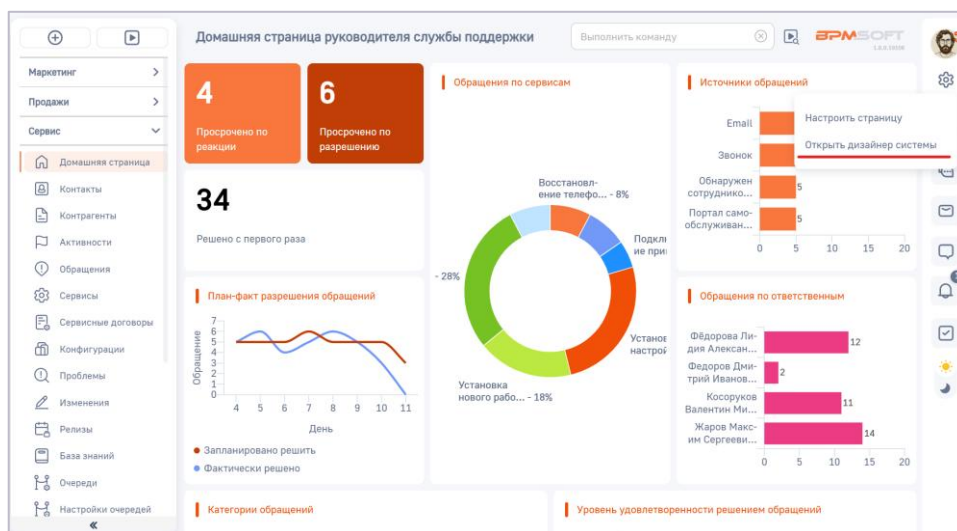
Маркетинг
Продажи
Сервис
Домашняя страница
Контакты
Контрагенты
Активности
Обращения
Сервисы
Сервисные договоры
Конфигурации
Проблемы
Изменения
Релизы
База знаний
Очереди
Настройки очередей
«

Домашняя страница руководителя службы поддержки
Выполнить команду
BPMSOFT

4
Просрочено по реакции

6
Просрочено по разрешению

34
Решено с первого раза

Обращения по сервисам
Восстановление телефо... - 8%
Подкл ие при
- 28%
Установ настрой
Установка нового рабо... - 18%

Источники обращений
Email
Звонок
Обнаружен сотруднико... 5
Портал самообслуживан... 5
0 5 10 15 20

Настроить страницу
Открыть дизайнер системы

План-факт разрешения обращений
Обращения
6 5 4 3 2 1 0
4 5 6 7 8 9 10 11
День
Запланировано решить
Фактически решено

Обращения по ответственным
Фёдорова Лидия Алексан... 12
Федоров Дмитрий Иванов... 2
Косоруков Валентин Ми... 11
Жаров Максим Сергееви... 14
0 5 10 15 20

Категории обращений
Уровень удовлетворенности решением обращений